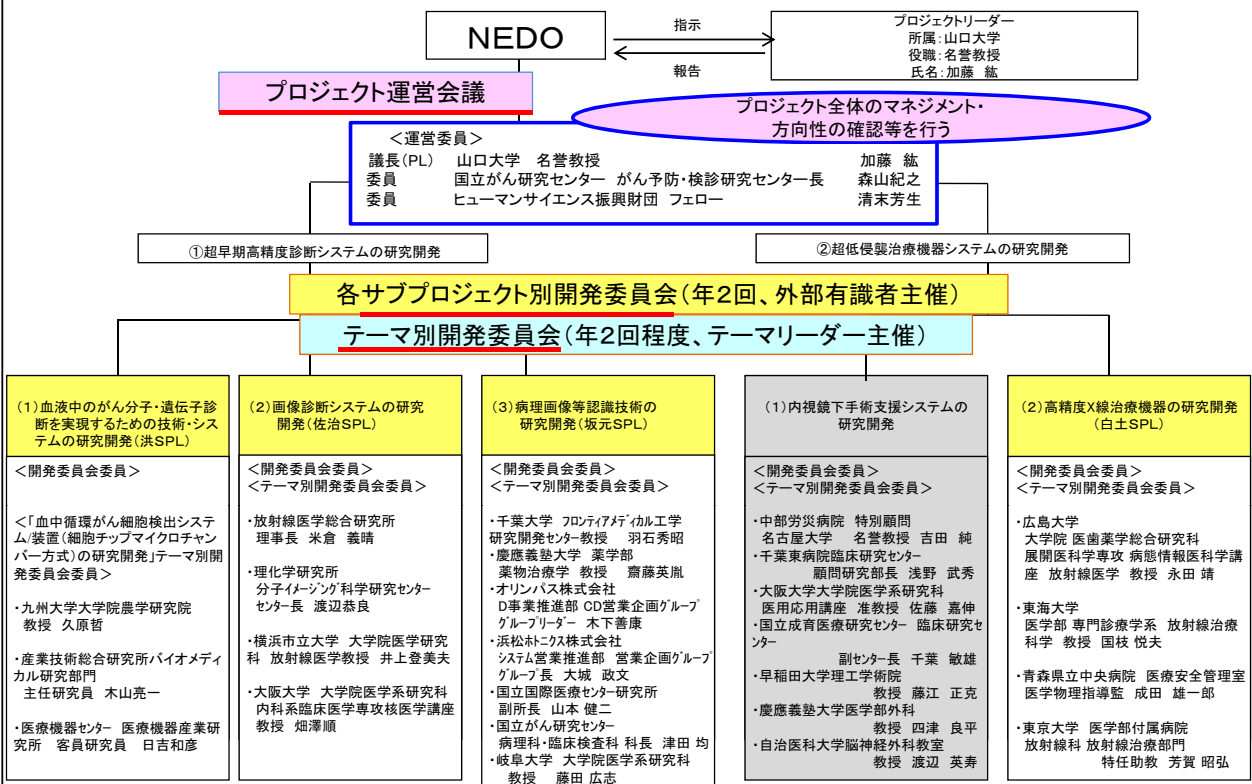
NEDO

指示

報告

プロジェクトリーダー
所属：山口大学
役職：名誉教授
氏名：加藤 紘

プロジェクト運営会議

プロジェクト全体のマネジメント・方向性の確認等を行う

＜運営委員＞
議長（PL） 山口大学 名誉教授 加藤 紘
委員 国立がん研究センター がん予防・検診研究センター長 森山紀之
委員 ヒューマンサイエンス振興財団 フェロー 清末芳生

①超早期高精度診断システムの研究開発

②超低侵襲治療機器システムの研究開発

各サブプロジェクト別開発委員会（年2回、外部有識者主催）

テーマ別開発委員会（年2回程度、テーマリーダー主催）

（1）血液中のがん分子・遺伝子診断を実現するための技術・システムの研究開発（洪SPL）

＜開発委員会委員＞

＜「血中循環がん細胞検出システム/装置（細胞チップマイクロチャンバー方式）の研究開発」テーマ別開発委員会委員＞

・九州大学大学院農学研究院 教授 久原哲

・産業技術総合研究所バイオメディカル研究部門 主任研究員 木山亮一

・医療機器センター 医療機器産業研究所 客員研究員 日吉和彦

（2）画像診断システムの研究開発（佐治SPL）

＜開発委員会委員＞
＜テーマ別開発委員会委員＞

・放射線医学総合研究所 理事長 米倉 義晴

・理化学研究所 分子イメージング科学研究センター センター長 渡辺恭良

・横浜市立大学 大学院医学研究科 放射線医学教授 井上登美夫

・大阪大学 大学院医学系研究科 内科系臨床医学専攻核医学講座 教授 畑澤順

（3）病理画像等認識技術の研究開発（坂元SPL）

＜開発委員会委員＞
＜テーマ別開発委員会委員＞

・千葉大学 フロンティアメディカル工学研究開発センター教授 羽石秀昭
・慶應義塾大学 薬学部 薬物治療学 教授 齋藤英胤
・オリンパス株式会社 D事業推進部 CD営業企画グループ グループリーダー 木下善康
・浜松ホトニクス株式会社 システム営業推進部 営業企画グループ グループ長 大城 政文
・国立国際医療センター研究所 副所長 山本 健二
・国立がん研究センター 病理科・臨床検査科 科長 津田 均
・岐阜大学 大学院医学系研究科 教授 藤田 広志

（1）内視鏡下手術支援システムの研究開発

＜開発委員会委員＞
＜テーマ別開発委員会委員＞

・中部労災病院 特別顧問 名古屋大学 名誉教授 吉田 純
・千葉東病院臨床研究センター 顧問研究部長 浅野 武秀
・大阪大学大学院医学系研究科 医用応用講座 准教授 佐藤 嘉伸
・国立成育医療研究センター 臨床研究センター 副センター長 千葉 敏雄
・早稲田大学理工学術院 教授 藤江 正克
・慶應義塾大学医学部外科 教授 四津 良平
・自治医科大学脳神経外科教室 教授 渡辺 英寿

（2）高精度X線治療機器の研究開発（白土SPL）

＜開発委員会委員＞
＜テーマ別開発委員会委員＞

・広島大学 大学院 医歯薬学総合研究科 展開医科学専攻 病態情報医科学講座 放射線医学 教授 永田 靖

・東海大学 医学部 専門診療学系 放射線治療科学 教授 国枝 悦夫

・青森県立中央病院 医療安全管理室 医学物理指導監 成田 雄一郎

・東京大学 医学部付属病院 放射線科 放射線治療部門 特任助教 芳賀 昭弘